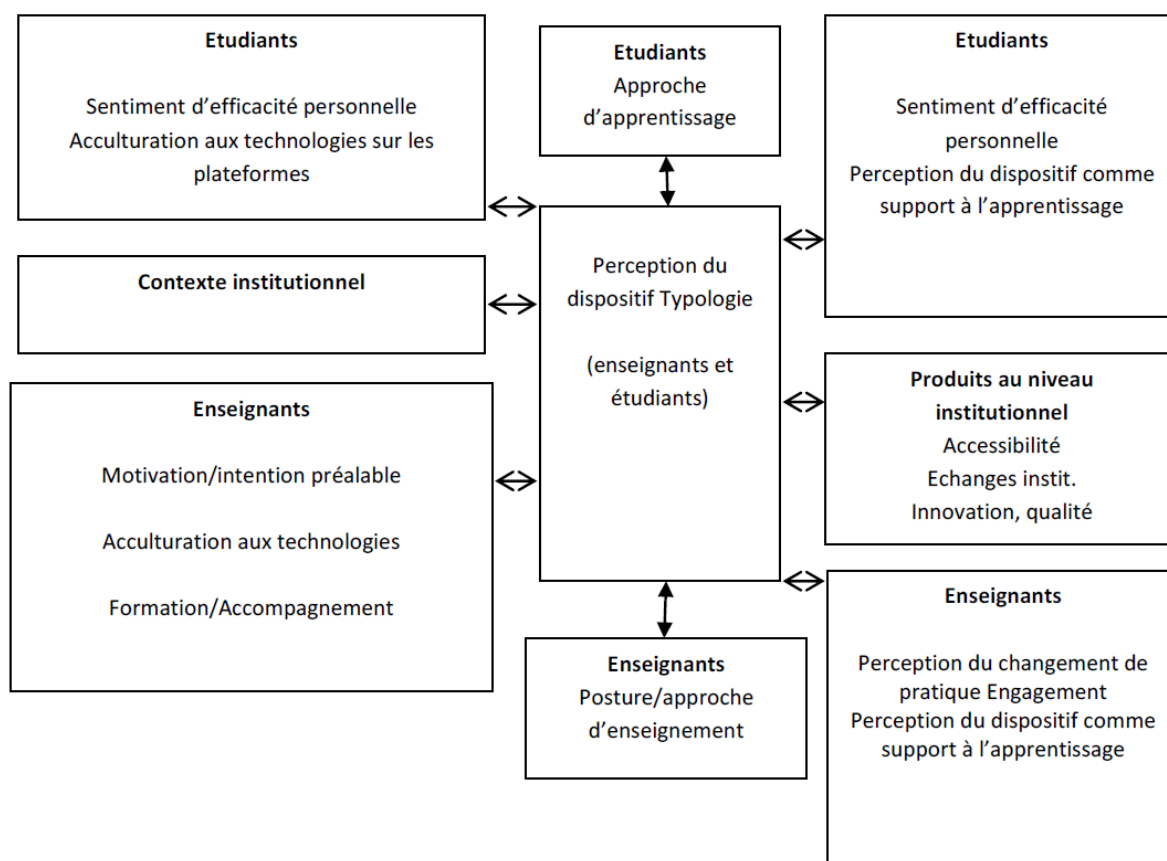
Etudiants

Sentiment d'efficacité personnelle
Acculturation aux technologies sur les plateformes

Etudiants
Approche d'apprentissage

Etudiants

Sentiment d'efficacité personnelle
Perception du dispositif comme support à l'apprentissage

Contexte institutionnel

Perception du dispositif Typologie

(enseignants et étudiants)

Enseignants

Motivation/intention préalable

Acculturation aux technologies

Formation/Accompagnement

Produits au niveau institutionnel
Accessibilité
Echanges instit.
Innovation, qualité

Enseignants
Posture/approche d'enseignement

Enseignants

Perception du changement de pratique Engagement
Perception du dispositif comme support à l'apprentissage